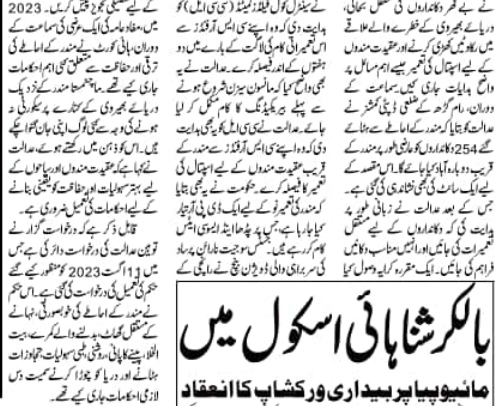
لیے گھر دکانداروں کی منتقلی اور دریائے بھیجوی کے خطرے والے علاقوں سے ہٹ کر عقیدت مندوں کے لیے اسپتال کی تعمیر جیسے اہم مسائل پر واضح ہدایات جاری کیں۔ سماعت کے دوران، رام کرشن کے ضلعی ڈپٹی کمشنر نے عدالت کو بتایا کہ مندر کے احاطے سے ملحقہ 254 دکانداروں کو متبادل جگہ پر منتقل کیا جائے گا اور مندر کے قریب دو ایکڑ زمین کو آباد کیا جائے گا۔ اس مقصد کے لیے ایک سائٹ کی نشاندہی کر لی گئی ہے۔

جس کے بعد عدالت نے زبانی طور پر ہدایت دی کہ دکانداروں کے لیے مستقل تعمیرات کی جائیں اور انہیں مناسب دکانیں فراہم کی جائیں۔ ایک مقررہ کرایہ وصول کیا

سینٹرل لیول گڈز لمیٹڈ کمپنی (سی ایل) کو ہدایت دی کہ وہ سپریم کورٹ کے حکم کے مطابق سی ایس آر فنڈز سے دو ہسپتالوں کی لاگت کا فیصلہ کرے۔ عدالت نے یہ ہدایت بھی دی کہ اسپتال کی تعمیر کے لیے ماسٹر پلان تیار کیا جائے اور منظوری کے بعد کام شروع ہو۔ سرکاری وکیل نے بتایا کہ عدالت نے ایس ایل کو بھی ہدایت دی کہ وہ کام کو جلد مکمل کرے۔ ایس آر فنڈز سے عقیدت مندوں کے قریب اسپتال کی تعمیر کا فیصلہ کیا گیا ہے۔ حکومت نے یہ بھی بتایا کہ مندر کی تعمیر کے لیے ایک ڈی پی آر تیار کیا جا رہا ہے۔ جس کی تیاری اپنے آخری مرحلے میں ہے۔ جسٹس سوریہ کانت اور جسٹس جوائے مالیا باغچی کی سربراہی والی ڈویژن بنچ نے درخواست کی

کے لیے سینئر وکیل کو مقرر کیا گیا۔ 2023 میں مفاد عامہ کی ایک عرضی کی سماعت کے دوران ہائی کورٹ نے مندر کے احاطے کی ترقی اور حفاظت سے متعلق کئی اہم احکامات جاری کیے تھے۔ عدالت نے کہا تھا کہ مندر کے نزدیک دریائے بھیجوی کے خطرے کی وجہ سے کئی لوگوں کی جان جا چکی ہے۔ اس کو ذہن میں رکھتے ہوئے عدالت نے کہا تھا کہ عقیدت مندوں اور سیاحوں کے لیے بہتر سہولیات اور حفاظتی انتظامات ضروری ہیں۔

قابل ذکر ہے کہ درخواست گزار نے توہین عدالت کی درخواست دائر کی ہے جس میں 11 اگست 2023 کو منظور کیے گئے حکم کی تعمیل کی درخواست کی گئی ہے۔ اس حکم نے مندر کے احاطے کی خوبصورتی، بحالی اور دکانداروں کی منتقلی کے لیے کئی انتظامات جاری کیے۔ اسی طرح احاطے میں روشنی جیسی سہولیات اور تجاوزات ہٹانے اور دریا کو بچانے کے لیے بھی احکامات جاری کیے گئے تھے۔

بالکر شاہائی اسکول میں

مائیوپیا پر بیداری ورکشاپ کا انعقاد